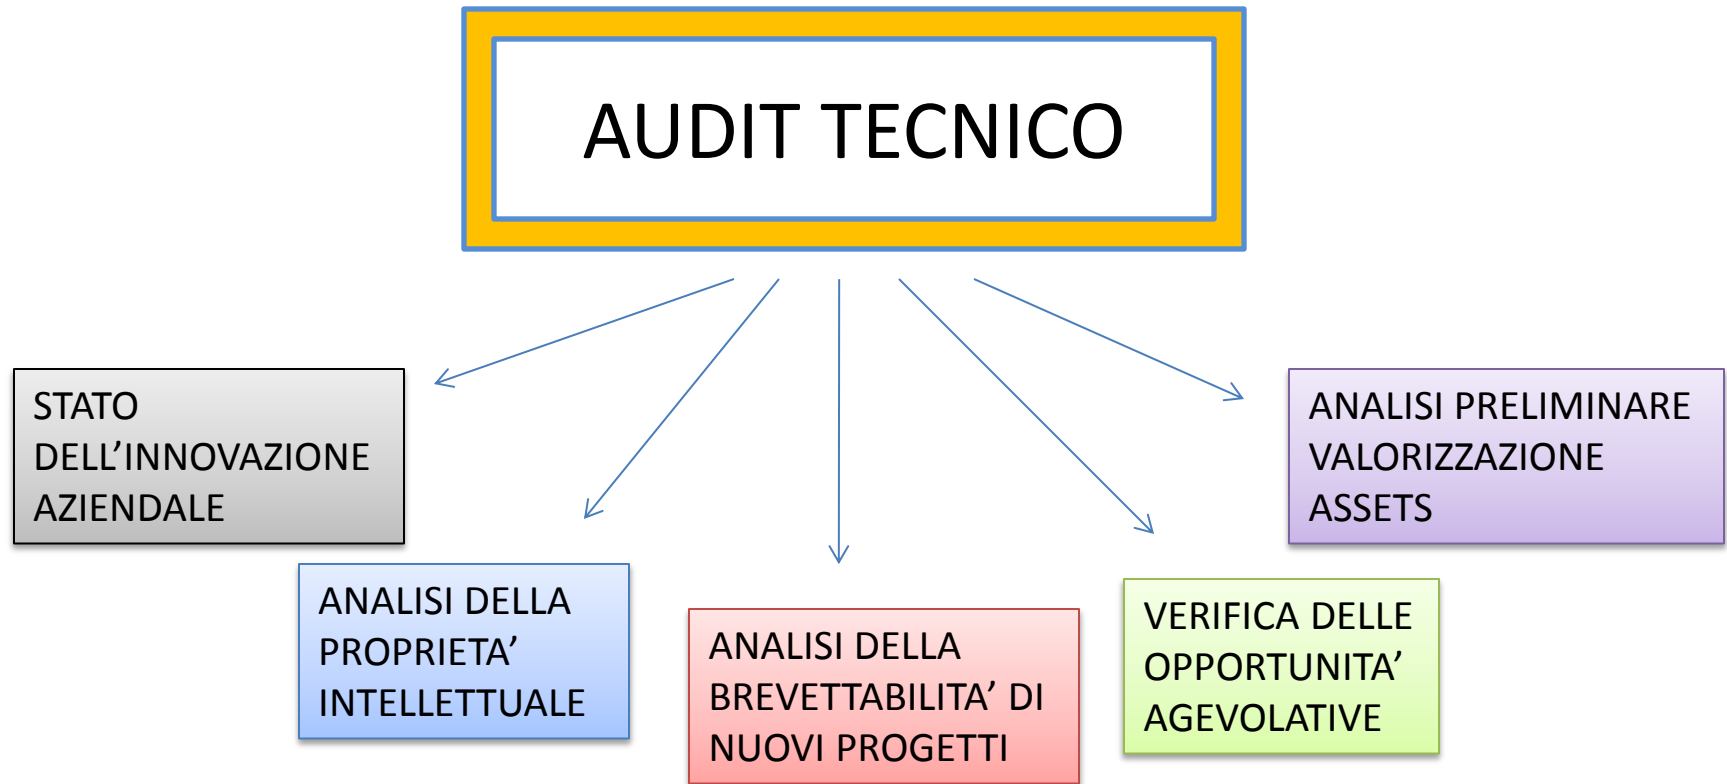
AUDIT TECNICO

STATO DELL’INNOVAZIONE AZIENDALE

ANALISI DELLA PROPRIETA’ INTELLETTUALE

ANALISI DELLA BREVETTABILITA’ DI NUOVI PROGETTI

VERIFICA DELLE OPPORTUNITA’ AGEVOLATIVE

ANALISI PRELIMINARE VALORIZZAZIONE ASSETS